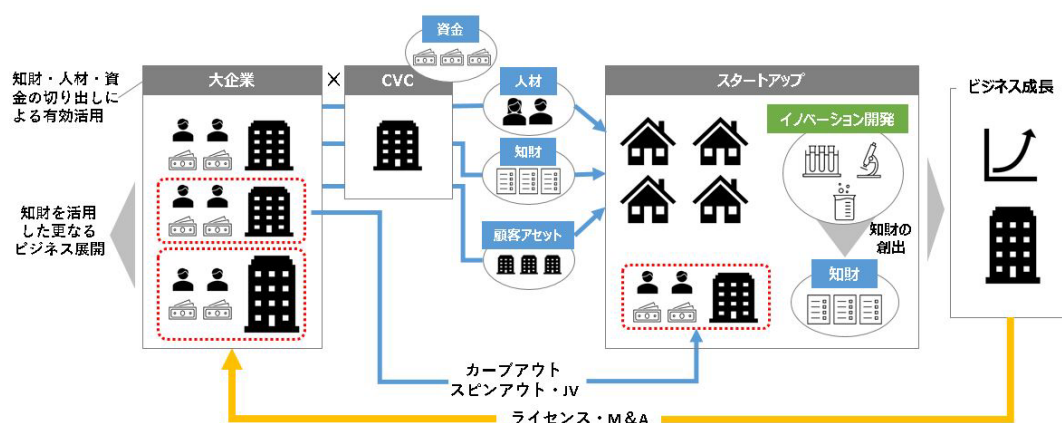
知財・人材・資金の切り出しによる有効活用

大企業

×

CVC

資金

人材

知財

顧客アセット

スタートアップ

イノベーション開発

知財の創出

知財

ビジネス成長

知財を活用した更なるビジネス展開

カーブアウト
スピンアウト・JV

ライセンス・M&A